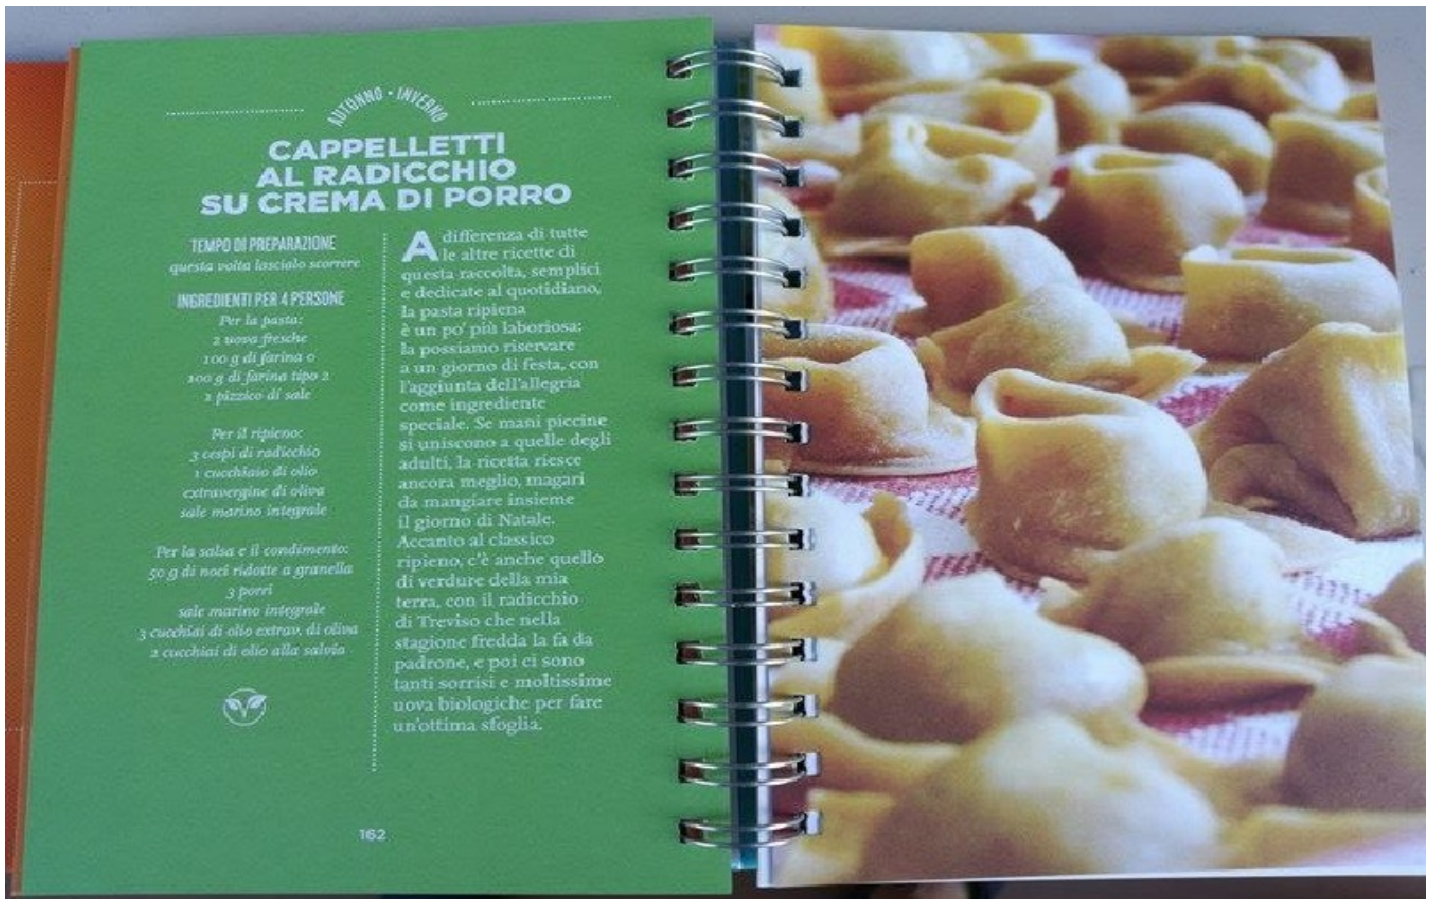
AUTUNNO • INVERNO

CAPPELLETTI AL RADICCHIO SU CREMA DI PORRO

TEMPO DI PREPARAZIONE
questa volta lascialo scorrere

INGREDIENTI PER 4 PERSONE
Per la pasta:
2 uova fresche
100 g di farina 0
100 g di farina tipo 2
1 pizzico di sale

Per il ripieno:
3 cespi di radicchio
1 cucchiaio di olio extravergine di oliva
sale marino integrale

Per la salsa e il condimento:
50 g di noci ridotte a granella
3 porri
sale marino integrale
3 cucchiai di olio extrav. di oliva
2 cucchiai di olio alla salvia

A differenza di tutte le altre ricette di questa raccolta, semplici e dedicate al quotidiano, la pasta ripiena è un po' più laboriosa: la possiamo riservare a un giorno di festa, con l'aggiunta dell'allegria come ingrediente speciale. Se mani piccine si uniscono a quelle degli adulti, la ricetta riesce ancora meglio, magari da mangiare insieme il giorno di Natale. Accanto al classico ripieno, c'è anche quello di verdure della mia terra, con il radicchio di Treviso che nella stagione fredda la fa da padrone, e poi ci sono tanti sorrisi e moltissime uova biologiche per fare un'ottima sfoglia.

162